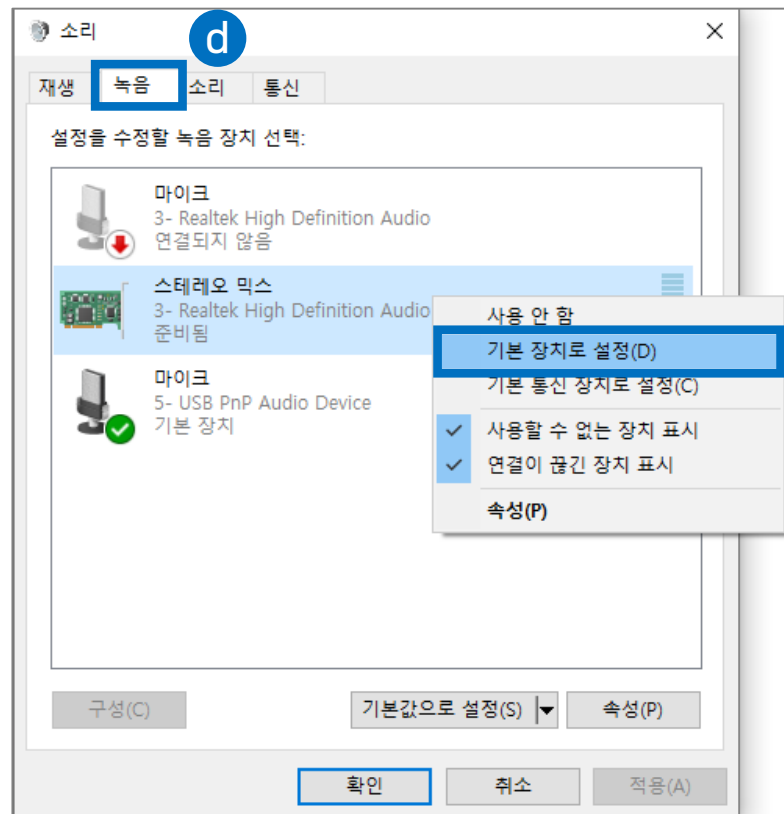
소리

d

재생 녹음 소리 통신

설정을 수정할 녹음 장치 선택:

마이크
3- Realtek High Definition Audio
연결되지 않음

스테레오 믹스
3- Realtek High Definition Audio
준비됨

마이크
5- USB PnP Audio Device
기본 장치

사용 안 함
기본 장치로 설정(D)
기본 통신 장치로 설정(C)
사용할 수 없는 장치 표시
연결이 끊긴 장치 표시
속성(P)

구성(C)
기본값으로 설정(S)
속성(P)

확인
취소
적용(A)